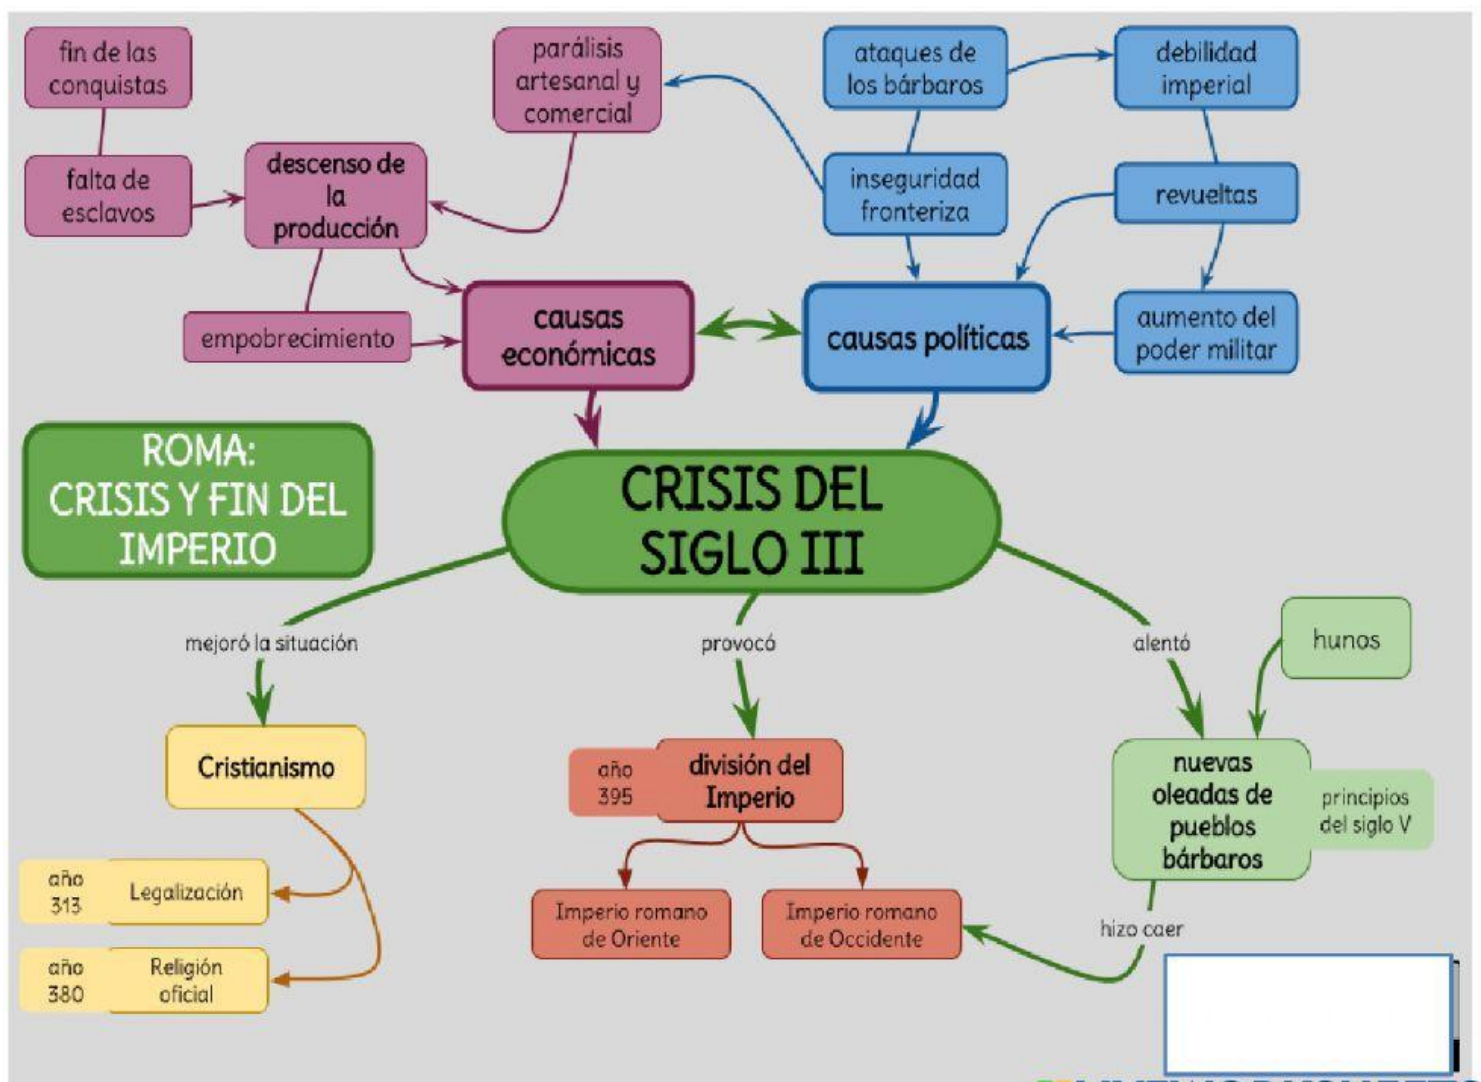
fin de las conquistas

falta de esclavos

descenso de la producción

parálisis artesanal y comercial

ataques de los bárbaros

debilidad imperial

inseguridad fronteriza

revueltas

empobrecimiento

causas económicas

causas políticas

aumento del poder militar

ROMA: CRISIS Y FIN DEL IMPERIO

CRISIS DEL SIGLO III

mejoró la situación

provocó

alentó

hunos

Cristianismo

año 395

división del Imperio

nuevas oleadas de pueblos bárbaros

principios del siglo V

año 313

Legalización

Imperio romano de Oriente

Imperio romano de Occidente

hizo caer

año 380

Religión oficial

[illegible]